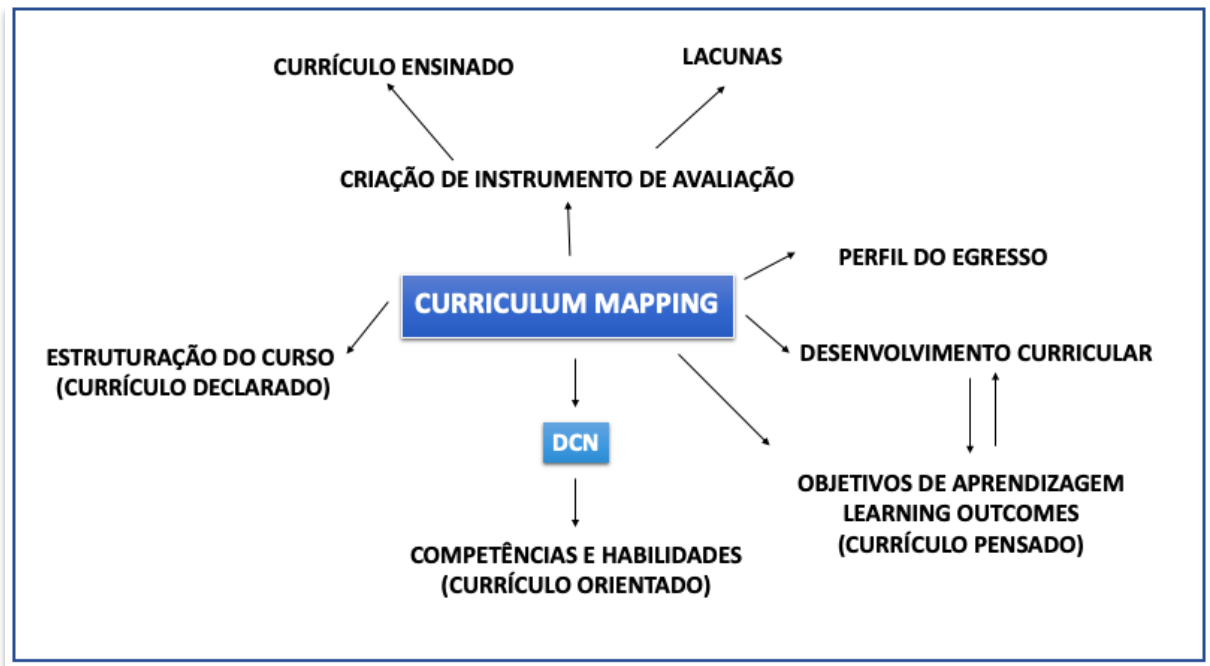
CURRÍCULO ENSINADO

LACUNAS

CRIAÇÃO DE INSTRUMENTO DE AVALIAÇÃO

PERFIL DO EGRESSO

CURRICULUM MAPPING

ESTRUTURAÇÃO DO CURSO
(CURRÍCULO DECLARADO)

DESENVOLVIMENTO CURRICULAR

DCN

OBJETIVOS DE APRENDIZAGEM
LEARNING OUTCOMES
(CURRÍCULO PENSADO)

COMPETÊNCIAS E HABILIDADES
(CURRÍCULO ORIENTADO)